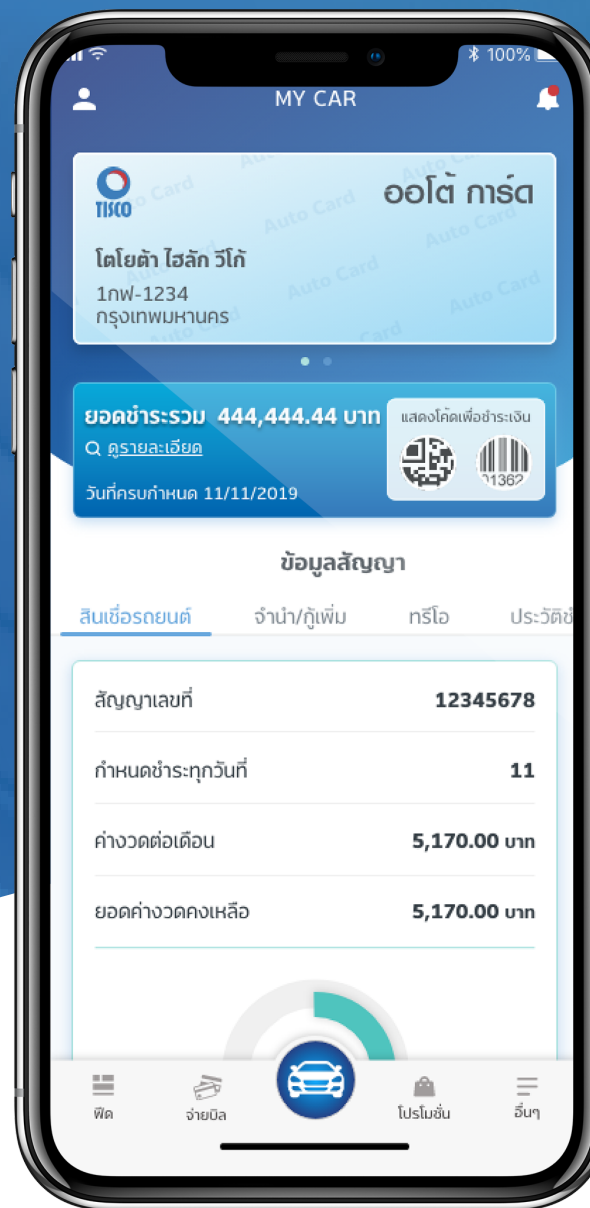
100%

MY CAR

TISCO

ออโต้ การ์ด

Auto Card

โตโยต้า ไฮลักซ์ วีโก้

1กพ-1234
กรุงเทพมหานคร

ยอดชำระรวม 444,444.44 บาท
ดูรายละเอียด
วันที่ครบกำหนด 11/11/2019

แสดงโค้ดเพื่อชำระเงิน

01362

ข้อมูลสัญญา

สินเชื่อรถยนต์ | จำนำ/กู้เพิ่ม | ทรีโอ | ประวัติข

| สัญญาเลขที่ | 12345678 |
|---|---|
| กำหนดชำระทุกวันที่ | 11 |
| ค่างวดต่อเดือน | 5,170.00 บาท |
| ยอดค่างวดคงเหลือ | 5,170.00 บาท |

ฟีด
จ่ายบิล
โปรโมชั่น
อื่นๆ